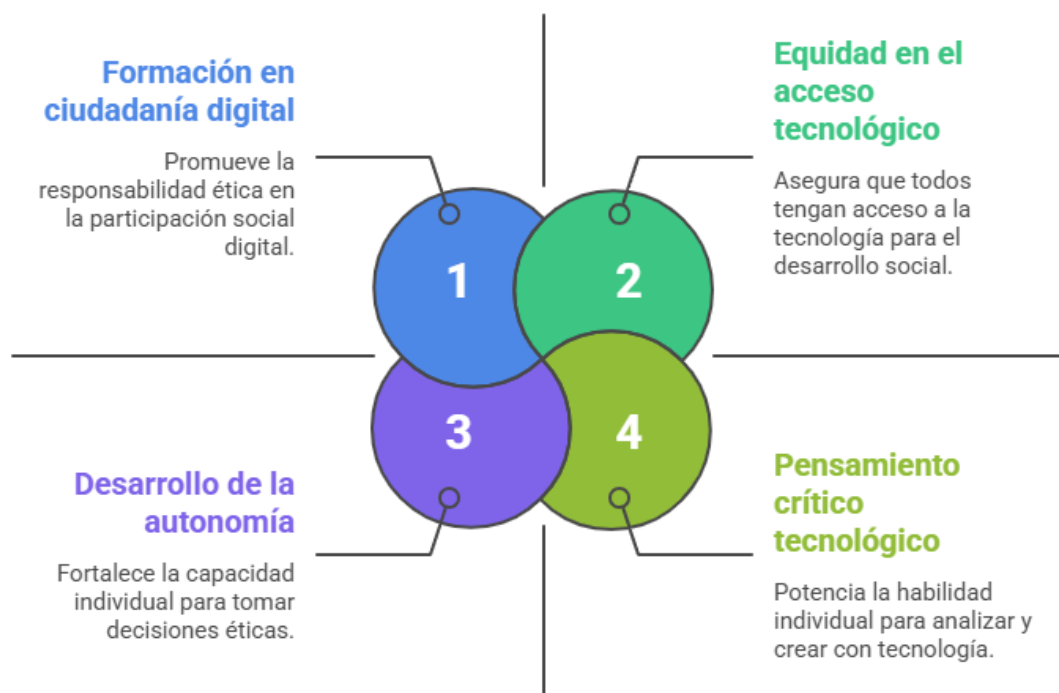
Formación en ciudadanía digital

Promueve la responsabilidad ética en la participación social digital.

Equidad en el acceso tecnológico

Asegura que todos tengan acceso a la tecnología para el desarrollo social.

1

2

3

4

Desarrollo de la autonomía

Fortalece la capacidad individual para tomar decisiones éticas.

Pensamiento crítico tecnológico

Potencia la habilidad individual para analizar y crear con tecnología.